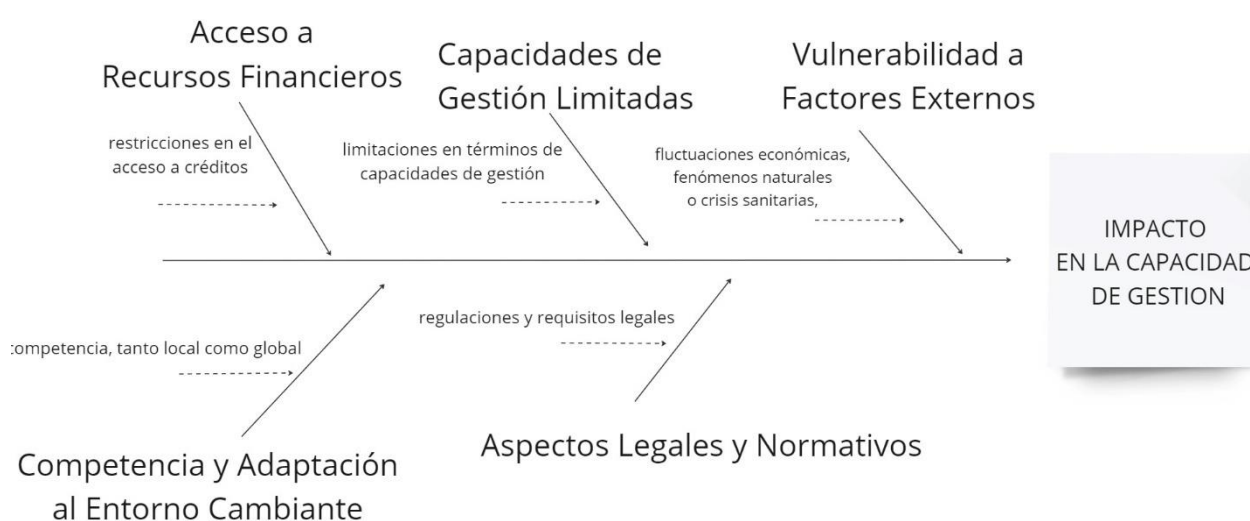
Acceso a Recursos Financieros

restricciones en el acceso a créditos

Capacidades de Gestión Limitadas

limitaciones en términos de capacidades de gestión

Vulnerabilidad a Factores Externos

fluctuaciones económicas, fenómenos naturales o crisis sanitarias,

IMPACTO EN LA CAPACIDAD DE GESTION

:ompetencia, tanto local como global

regulaciones y requisitos legales

Competencia y Adaptación al Entorno Cambiante

Aspectos Legales y Normativos